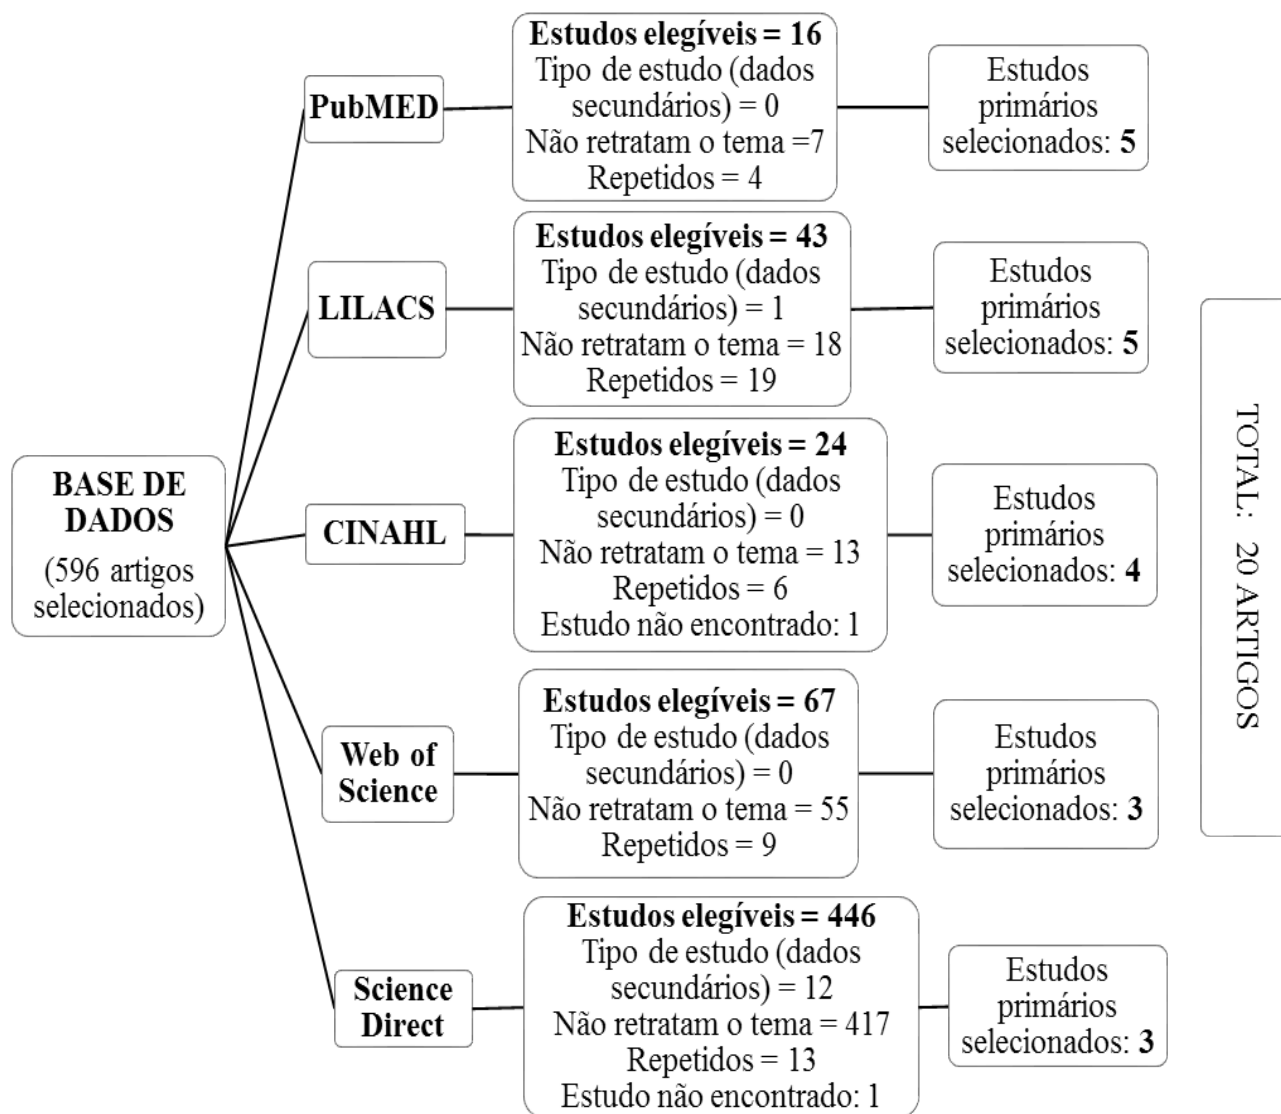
BASE DE DADOS
(596 artigos selecionados)

PubMED

Estudos elegíveis = 16
Tipo de estudo (dados secundários) = 0
Não retratam o tema =7
Repetidos = 4

Estudos primários selecionados: 5

LILACS

Estudos elegíveis = 43
Tipo de estudo (dados secundários) = 1
Não retratam o tema = 18
Repetidos = 19

Estudos primários selecionados: 5

CINAHL

Estudos elegíveis = 24
Tipo de estudo (dados secundários) = 0
Não retratam o tema = 13
Repetidos = 6
Estudo não encontrado: 1

Estudos primários selecionados: 4

Web of Science

Estudos elegíveis = 67
Tipo de estudo (dados secundários) = 0
Não retratam o tema = 55
Repetidos = 9

Estudos primários selecionados: 3

Science Direct

Estudos elegíveis = 446
Tipo de estudo (dados secundários) = 12
Não retratam o tema = 417
Repetidos = 13
Estudo não encontrado: 1

Estudos primários selecionados: 3

TOTAL: 20 ARTIGOS